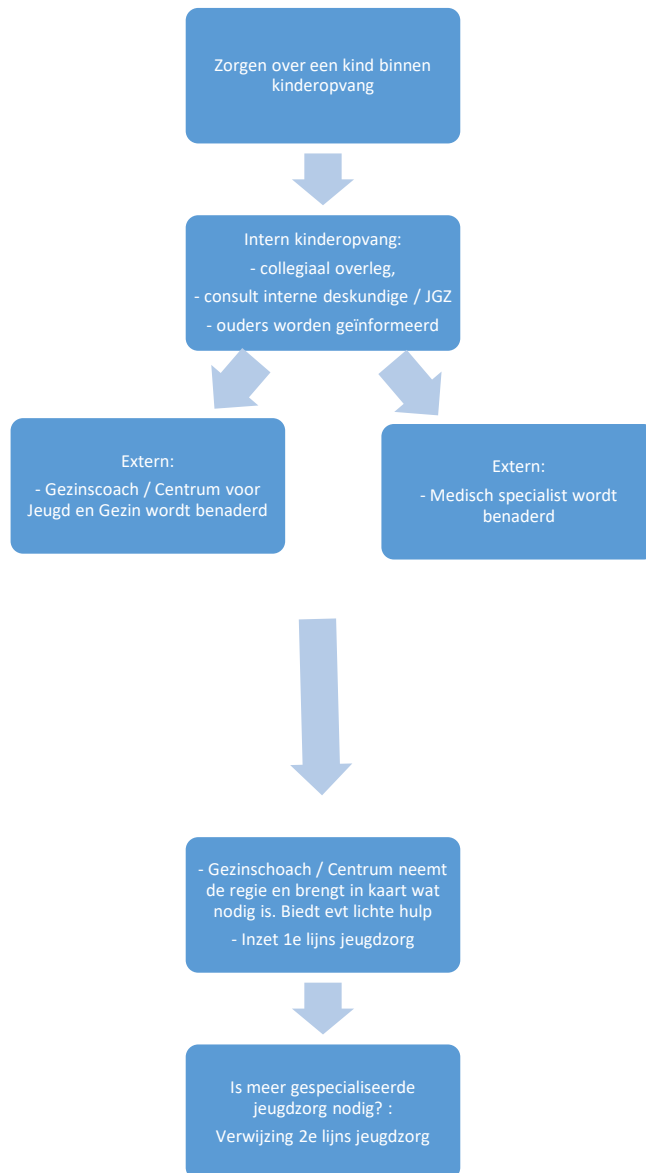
Zorgen over een kind binnen kinderopvang

Intern kinderopvang:
- collegiaal overleg,
- consult interne deskundige / JGZ
- ouders worden geïnformeerd

Extern:
- Gezinscoach / Centrum voor Jeugd en Gezin wordt benaderd

Extern:
- Medisch specialist wordt benaderd

- Gezinschoach / Centrum neemt de regie en brengt in kaart wat nodig is. Biedt evt lichte hulp
- Inzet 1e lijns jeugdzorg

Is meer gespecialiseerde jeugdzorg nodig? :
Verwijzing 2e lijns jeugdzorg